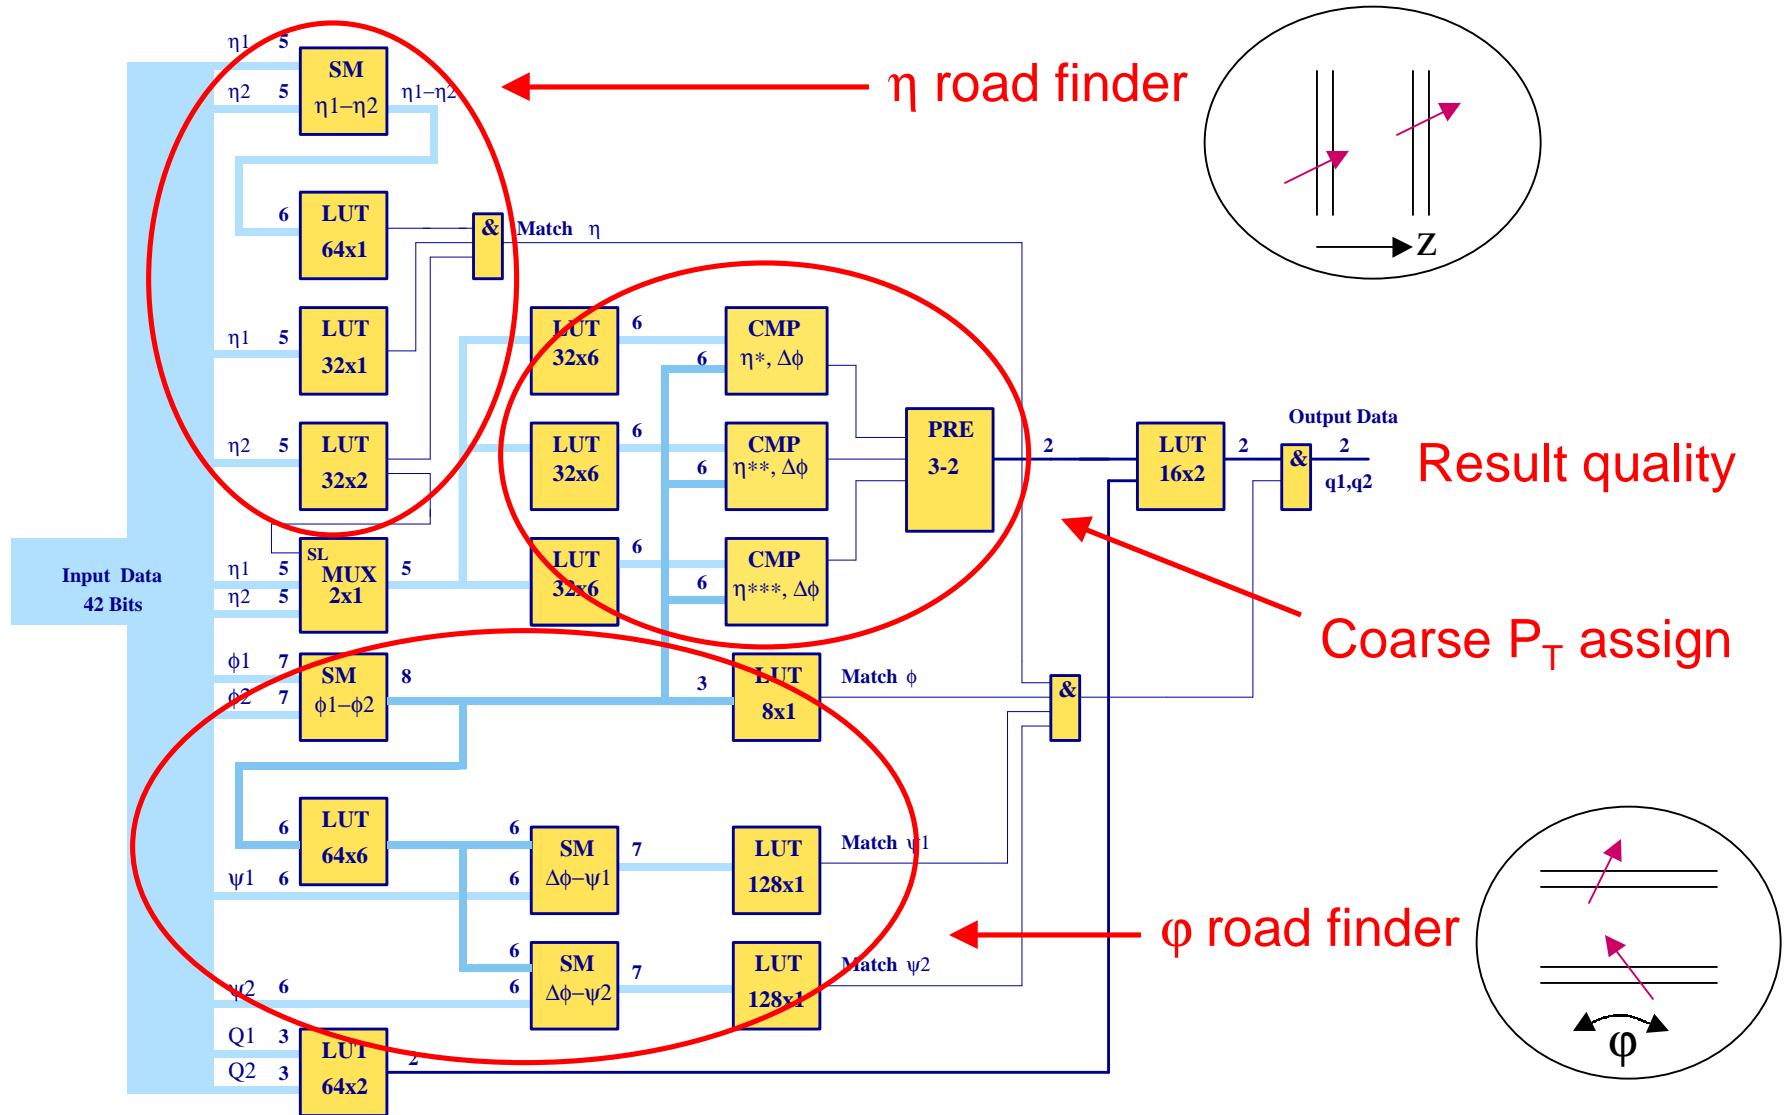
η1 5
SM
η1−η2
η2 5
η1−η2
η road finder
Z
6
LUT
64x1
&
Match η
η1 5
LUT
32x1
LUT
32x6
6
CMP
η*, Δϕ
6
η2 5
LUT
32x2
LUT
32x6
6
CMP
η**, Δϕ
6
PRE
3-2
2
LUT
16x2
2
Output Data
&
2
q1,q2
Result quality
Input Data
42 Bits
η1 5
η2 5
SL
MUX
2x1
5
LUT
32x6
6
CMP
η***, Δϕ
6
Coarse P$_T$ assign
ϕ1 7
ϕ2 7
SM
ϕ1−ϕ2
8
3
LUT
8x1
Match ϕ
&
6
LUT
64x6
6
6
SM
Δϕ−ψ1
7
LUT
128x1
Match ψ1
ψ1 6
6
SM
Δϕ−ψ2
7
LUT
128x1
Match ψ2
φ road finder
ψ2 6
6
φ
Q1 3
Q2 3
LUT
64x2
2